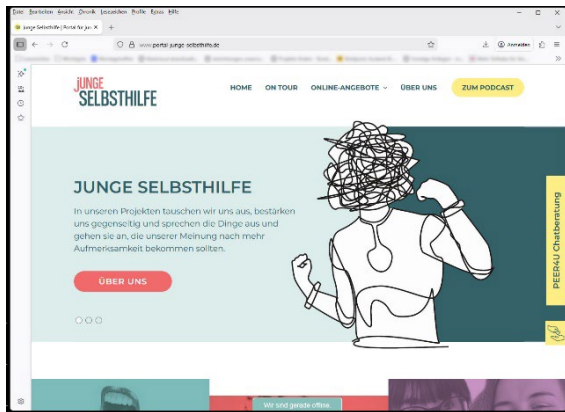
Datei Bearbeiten Ansicht Chronik Lesezeichen Profile Extras Hilfe

Junge Selbsthilfe | Portal für jun ×

www.portal-junge-selbsthilfe.de

Anmelden

JUNGE SELBSTHILFE

HOME ON TOUR ONLINE-ANGEBOTE ÜBER UNS ZUM PODCAST

JUNGE SELBSTHILFE

In unseren Projekten tauschen wir uns aus, bestärken uns gegenseitig und sprechen die Dinge aus und gehen sie an, die unserer Meinung nach mehr Aufmerksamkeit bekommen sollten.

ÜBER UNS

PEER4U Chatberatung

Wir sind gerade offline.